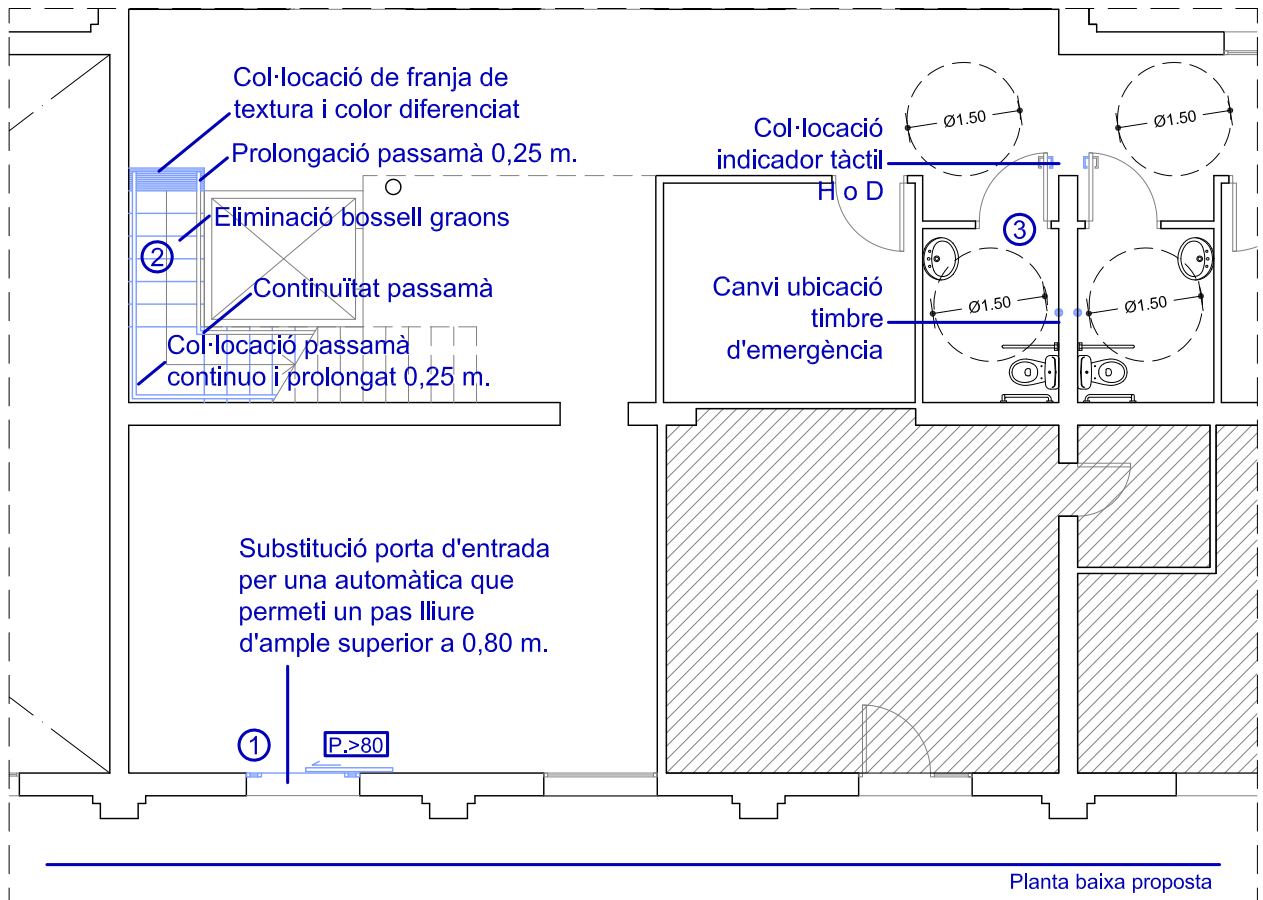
Col·locació de franja de textura i color diferenciat

Prolongació passamà 0,25 m.

Eliminació bossell graons

2

Continuïtat passamà

Col·locació passamà continuo i prolongat 0,25 m.

Col·locació indicador tàctil H o D

Ø1.50

Ø1.50

3

Canvi ubicació timbre d'emergència

Ø1.50

Ø1.50

Substitució porta d'entrada per una automàtica que permeti un pas lliure d'ample superior a 0,80 m.

1

P.>80

Planta baixa proposta